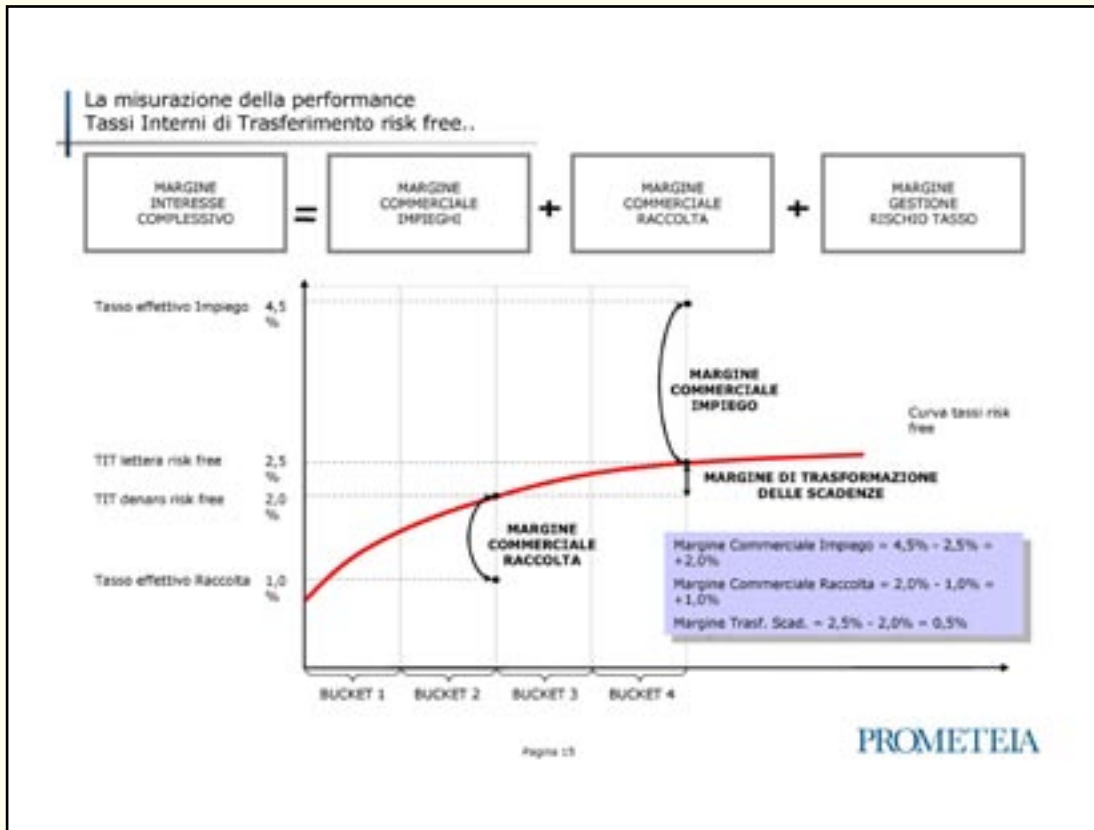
La misurazione della performance
Tassi Interni di Trasferimento risk free..

MARGINE INTERESSE COMPLESSIVO = MARGINE COMMERCIALE IMPIEGHI + MARGINE COMMERCIALE RACCOLTA + MARGINE GESTIONE RISCHIO TASSO

Tasso effettivo Impiego 4,5 %

TIT lettera risk free 2,5 %

TIT denaro risk free 2,0 %

Tasso effettivo Raccolta 1,0 %

MARGINE COMMERCIALE IMPIEGO

Curva tassi risk free

MARGINE DI TRASFORMAZIONE DELLE SCADENZE

MARGINE COMMERCIALE RACCOLTA

Margine Commerciale Impiego = 4,5% - 2,5% = +2,0%

Margine Commerciale Raccolta = 2,0% - 1,0% = +1,0%

Margine Trasf. Scad. = 2,5% - 2,0% = 0,5%

BUCKET 1 BUCKET 2 BUCKET 3 BUCKET 4

Pagina 15

PROMETEIA